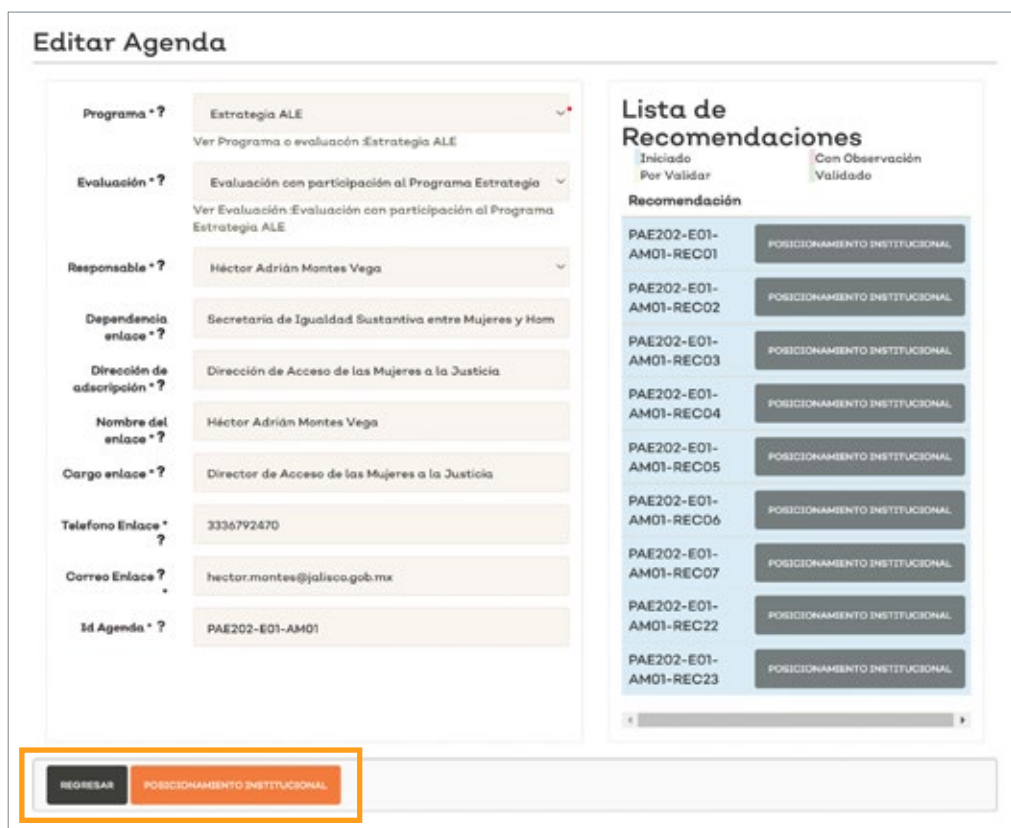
Editar Agenda

Programa * ?
Estrategia ALE
Ver Programa o evaluacón :Estrategia ALE

Evaluación * ?
Evaluación con participación al Programa Estrategia
Ver Evaluación :Evaluación con participación al Programa Estrategia ALE

Responsable * ?
Héctor Adrián Montes Vega

Dependencia enlace * ?
Secretaria de Igualdad Sustantiva entre Mujeres y Hom

Dirección de adscripción * ?
Dirección de Acceso de las Mujeres a la Justicia

Nombre del enlace * ?
Héctor Adrián Montes Vega

Cargo enlace * ?
Director de Acceso de las Mujeres a la Justicia

Telefono Enlace * ?
3336792470

Correo Enlace ? *
hector.montes@jalisco.gob.mx

Id Agenda * ?
PAE202-E01-AM01

Lista de Recomendaciones
Iniciado
Con Observación
Por Validar
Validado

Recomendación

| | |
|---|---|
| PAE202-E01-AM01-REC01 | POSICIONAMIENTO INSTITUCIONAL |
| PAE202-E01-AM01-REC02 | POSICIONAMIENTO INSTITUCIONAL |
| PAE202-E01-AM01-REC03 | POSICIONAMIENTO INSTITUCIONAL |
| PAE202-E01-AM01-REC04 | POSICIONAMIENTO INSTITUCIONAL |
| PAE202-E01-AM01-REC05 | POSICIONAMIENTO INSTITUCIONAL |
| PAE202-E01-AM01-REC06 | POSICIONAMIENTO INSTITUCIONAL |
| PAE202-E01-AM01-REC07 | POSICIONAMIENTO INSTITUCIONAL |
| PAE202-E01-AM01-REC22 | POSICIONAMIENTO INSTITUCIONAL |
| PAE202-E01-AM01-REC23 | POSICIONAMIENTO INSTITUCIONAL |

REGRESAR
POSICIONAMIENTO INSTITUCIONAL